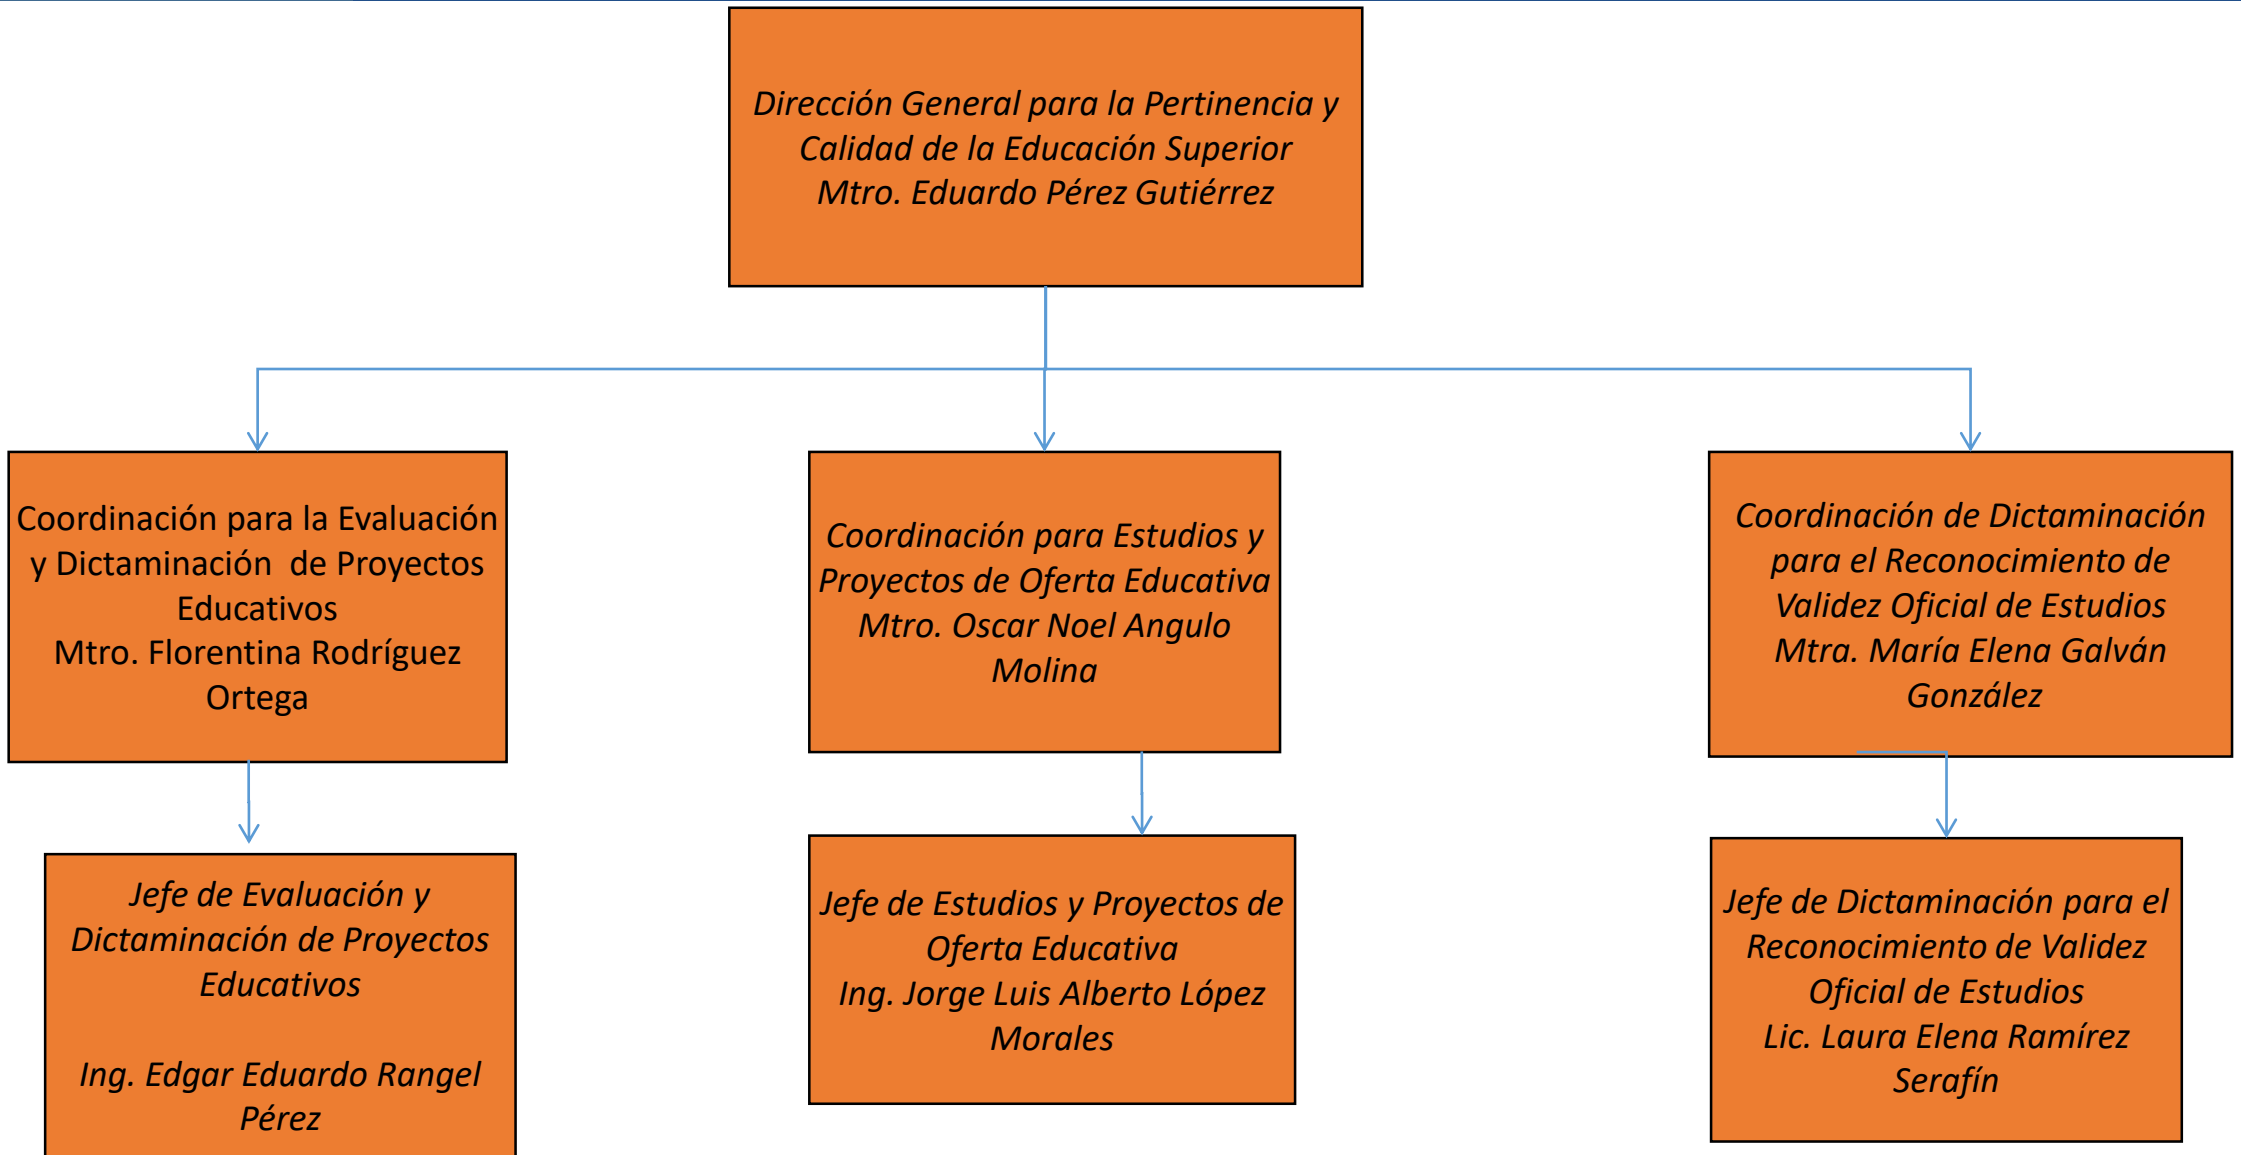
Dirección General para la Pertinencia y Calidad de la Educación Superior
Mtro. Eduardo Pérez Gutiérrez

Coordinación para la Evaluación y Dictaminación de Proyectos Educativos
Mtro. Florentina Rodríguez Ortega

Coordinación para Estudios y Proyectos de Oferta Educativa
Mtro. Oscar Noel Angulo Molina

Coordinación de Dictaminación para el Reconocimiento de Validez Oficial de Estudios
Mtra. María Elena Galván González

Jefe de Evaluación y Dictaminación de Proyectos Educativos

Ing. Edgar Eduardo Rangel Pérez

Jefe de Estudios y Proyectos de Oferta Educativa
Ing. Jorge Luis Alberto López Morales

Jefe de Dictaminación para el Reconocimiento de Validez Oficial de Estudios
Lic. Laura Elena Ramírez Serafín